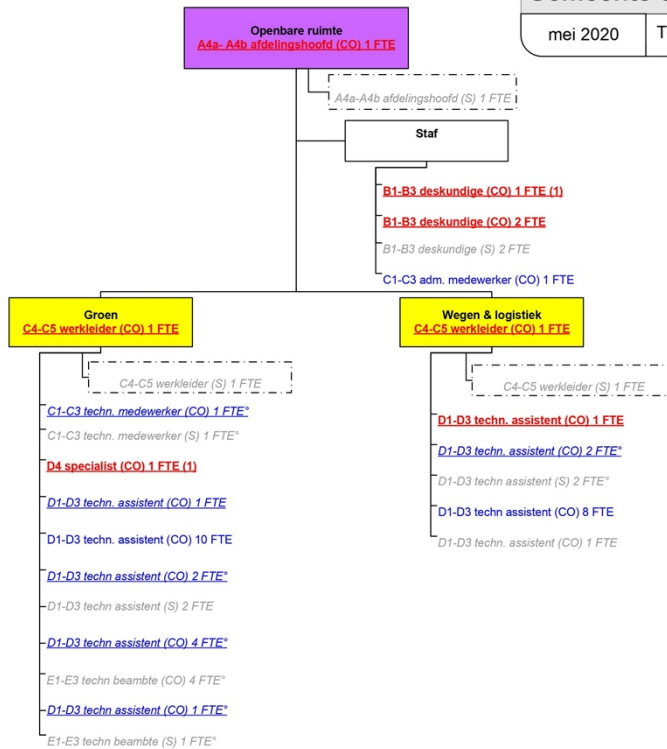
mei 2020

T

Openbare ruimte
A4a- A4b afdelingshoofd (CO) 1 FTE

A4a-A4b afdelingshoofd (S) 1 FTE

Staf

B1-B3 deskundige (CO) 1 FTE (1)

B1-B3 deskundige (CO) 2 FTE

B1-B3 deskundige (S) 2 FTE

C1-C3 adm. medewerker (CO) 1 FTE

Groen
C4-C5 werkleider (CO) 1 FTE

C4-C5 werkleider (S) 1 FTE

C1-C3 techn. medewerker (CO) 1 FTE°

C1-C3 techn. medewerker (S) 1 FTE°

D4 specialist (CO) 1 FTE (1)

D1-D3 techn. assistent (CO) 1 FTE

D1-D3 techn. assistent (CO) 10 FTE

D1-D3 techn assistent (CO) 2 FTE°

D1-D3 techn assistent (S) 2 FTE

D1-D3 techn assistent (CO) 4 FTE°

E1-E3 techn beambte (CO) 4 FTE°

D1-D3 techn assistent (CO) 1 FTE°

E1-E3 techn beambte (S) 1 FTE°

Wegen & logistiek
C4-C5 werkleider (CO) 1 FTE

C4-C5 werkleider (S) 1 FTE

D1-D3 techn. assistent (CO) 1 FTE

D1-D3 techn. assistent (CO) 2 FTE°

D1-D3 techn assistent (S) 2 FTE°

D1-D3 techn assistent (CO) 8 FTE

D1-D3 techn. assistent (CO) 1 FTE